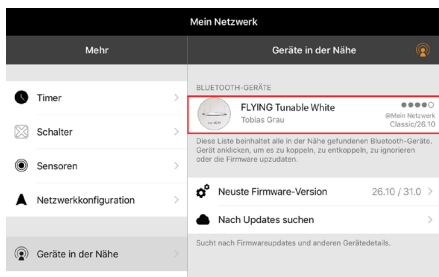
Mein Netzwerk

Mehr

Timer

Schalter

Sensoren

Netzwerkkonfiguration

Geräte in der Nähe

Geräte in der Nähe

BLUETOOTH-GERÄTE

FLYING Tunable White
Tobias Grau

@Mein Netzwerk
Classic/26.10

Diese Liste beinhaltet alle in der Nähe gefundenen Bluetooth-Geräte. Gerät anklicken, um es zu koppeln, zu entkoppeln, zu ignorieren oder die Firmware upzudaten.

Neuste Firmware-Version 26.10 / 31.0

Nach Updates suchen

Sucht nach Firmwareupdates und anderen Gerätedetails.